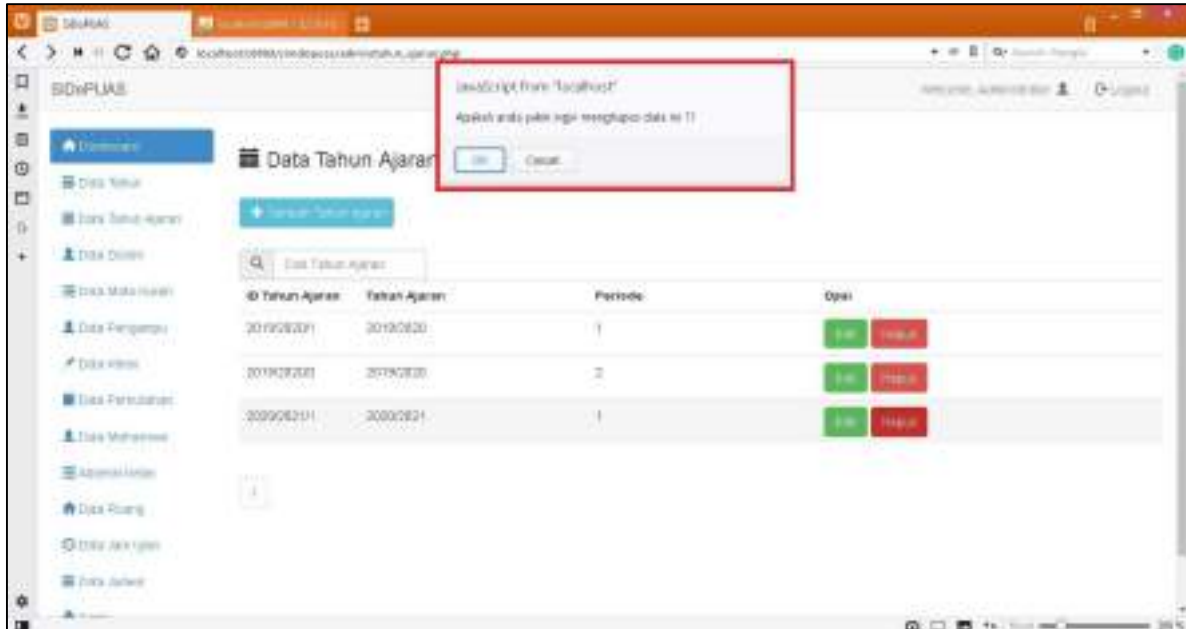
SIDoPUAS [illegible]

localhost/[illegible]/administrator/tahun_ajaran.php

SIDoPUAS

JavaScript from "localhost"

Apakah anda yakin ingin menghapus data ini ??

OK Cancel

Welcome, Administrator Logout

Dashboard
Data Tahun
Data Tahun Ajaran
Data Dosen
Data Mata Kuliah
Data Pengampu
Data Kelas
Data Perkuliahan
Data Mahasiswa
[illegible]
Data Ruang
Data Jam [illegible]
Data Jadwal

Data Tahun Ajaran

Tambah Tahun Ajaran

Cari Tahun Ajaran

| ID Tahun Ajaran | Tahun Ajaran | Periode | Opsi |
|---|---|---|---|
| 20192020/1 | 2019/2020 | 1 | Edit Hapus |
| 20192020/2 | 2019/2020 | 2 | Edit Hapus |
| 20202021/1 | 2020/2021 | 1 | Edit Hapus |

1